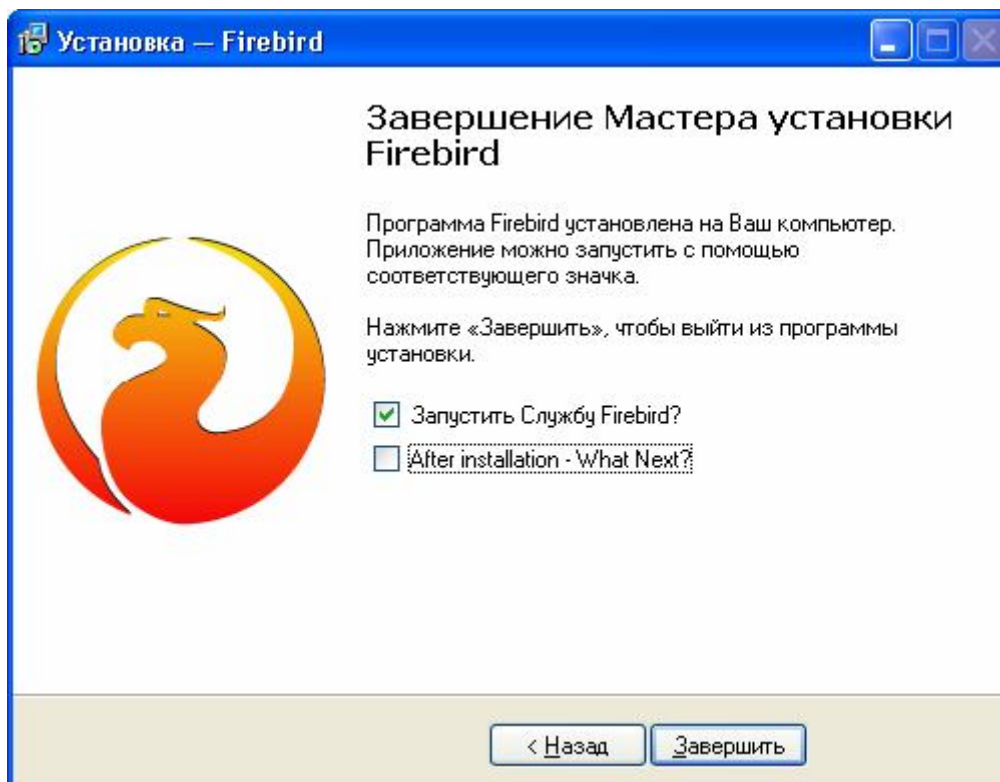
Установка — Firebird

Завершение Мастера установки Firebird

Программа Firebird установлена на Ваш компьютер. Приложение можно запустить с помощью соответствующего значка.

Нажмите «Завершить», чтобы выйти из программы установки.

Запустить Службу Firebird?

After installation - What Next?

< Назад

Завершить